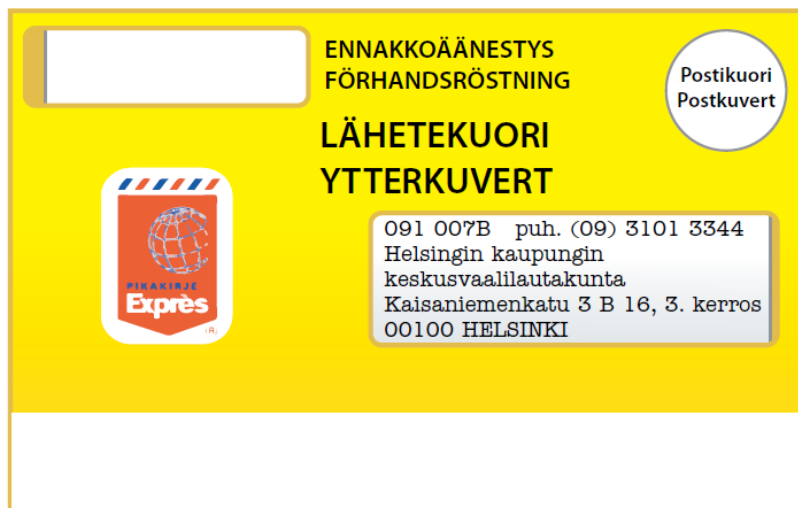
ENNAKKOÄÄNESTYS
FÖRHANDSRÖSTNING

Postikuori
Postkuvert

LÄHETEKUORI
YTTERKUVERT

PIKAKIRJE
Exprès
(R)

091 007B puh. (09) 3101 3344
Helsingin kaupungin
keskusvaalilautakunta
Kaisaniemenkatu 3 B 16, 3. kerros
00100 HELSINKI